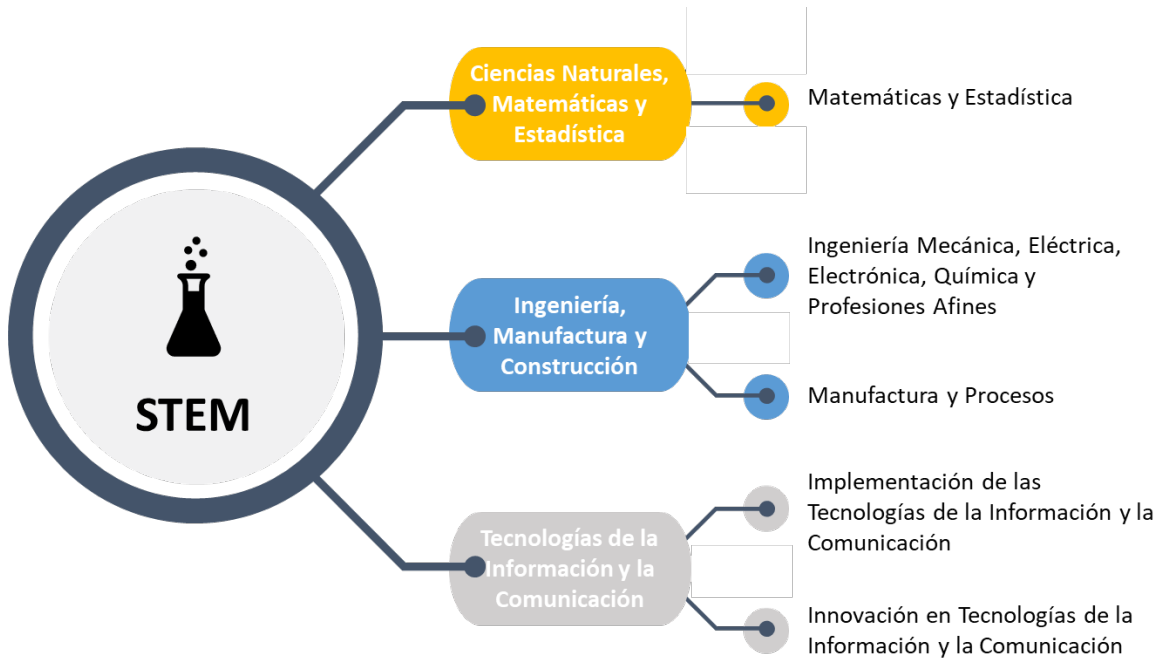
STEM

Ciencias Naturales, Matemáticas y Estadística

Matemáticas y Estadística

Ingeniería, Manufactura y Construcción

Ingeniería Mecánica, Eléctrica, Electrónica, Química y Profesiones Afines

Manufactura y Procesos

Tecnologías de la Información y la Comunicación

Implementación de las Tecnologías de la Información y la Comunicación

Innovación en Tecnologías de la Información y la Comunicación